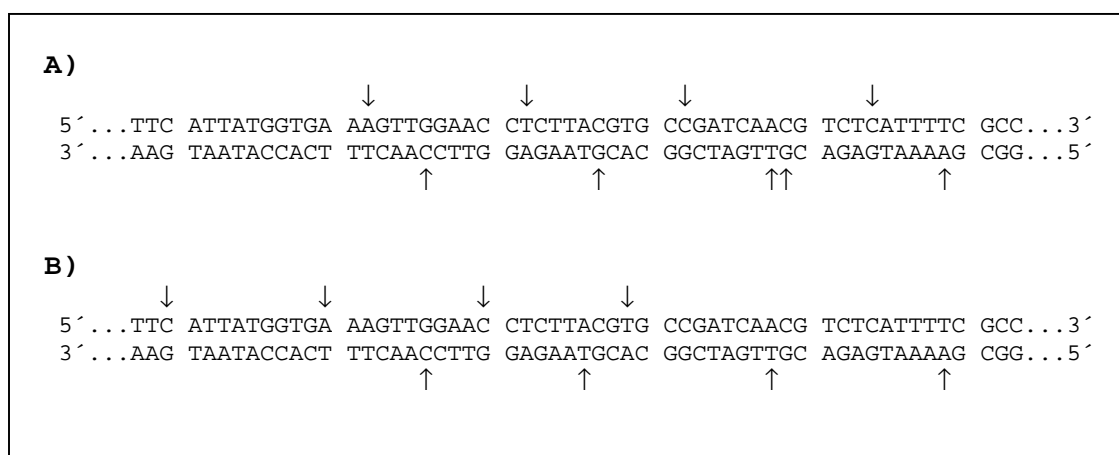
**A)**

↓ ↓ ↓ ↓

5´...TTC ATTATGGTGA AAGTTGGAAC CTCTTACGTG CCGATCAACG TCTCATTTTC GCC...3´
3´...AAG TAATACCACT TTCAACCTTG GAGAATGCAC GGCTAGTTGC AGAGTAAAAG CGG...5´

↑ ↑ ↑↑ ↑

**B)**

↓ ↓ ↓ ↓

5´...TTC ATTATGGTGA AAGTTGGAAC CTCTTACGTG CCGATCAACG TCTCATTTTC GCC...3´
3´...AAG TAATACCACT TTCAACCTTG GAGAATGCAC GGCTAGTTGC AGAGTAAAAG CGG...5´

↑ ↑ ↑ ↑